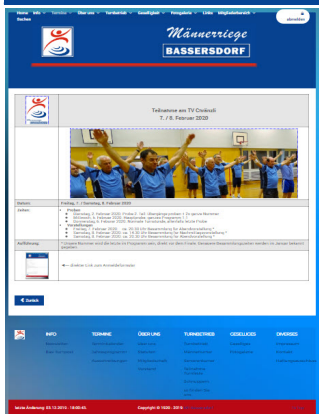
Home Info Termine Über uns Turnbetrieb Geselligkeit Fotogalerie Links Mitgliederbereich Suchen

abmelden

Männerriege
BASSERSDORF

Teilnahme am TV Cinéclub
7. / 8. Februar 2020

Datum: Freitag, 7. / Samstag, 8. Februar 2020

Zeiten:

Proben
Dienstag, 4. Februar 2020 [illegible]
Mittwoch, 5. Februar 2020 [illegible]
Donnerstag, 6. Februar 2020 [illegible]

Vorstellungen
Freitag, 7. Februar 2020 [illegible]
Samstag, 8. Februar 2020 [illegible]
Samstag, 8. Februar 2020 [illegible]

Aufführung: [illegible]

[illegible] Link zum Anmeldeformular

Zurück

INFO

TERMINE

ÜBER UNS

TURNBETRIEB

GESELLIGES

DIVERSES

letzte Änderung: 03.12.2019 - 18:00:45

Copyright © 1920 - 2019